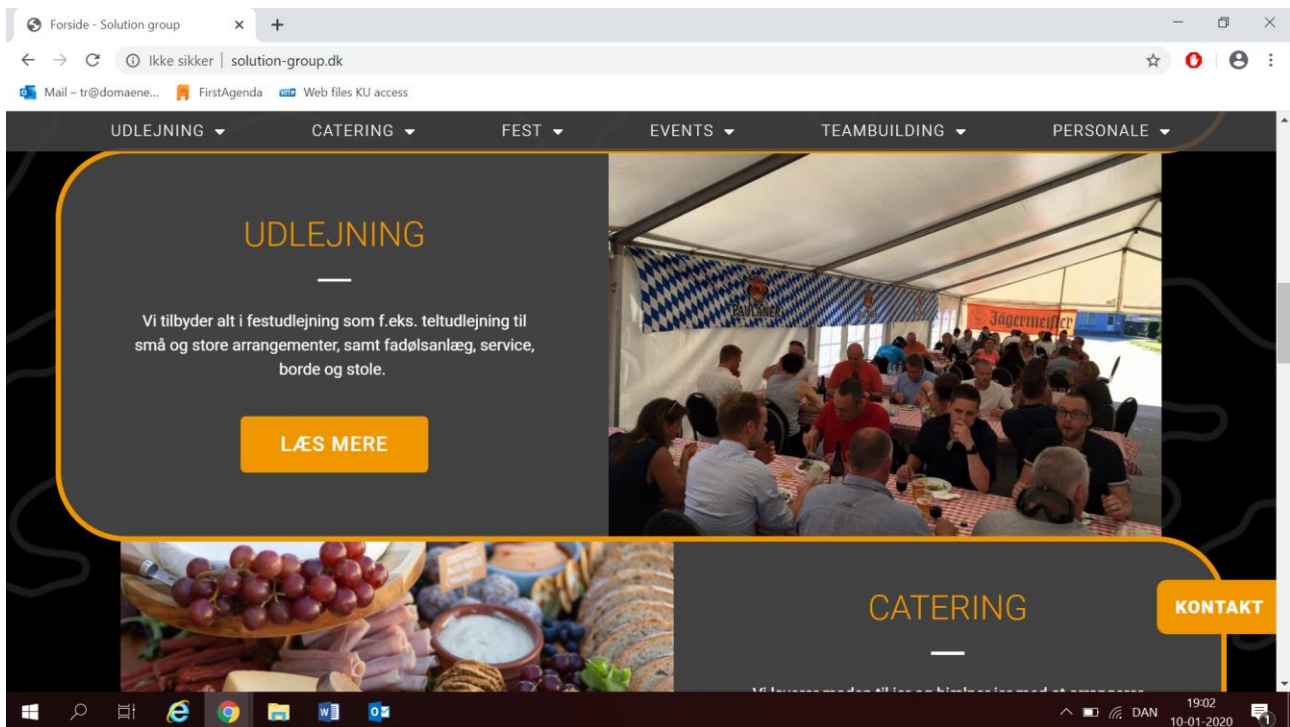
Forside - Solution group

Ikke sikker | solution-group.dk

Mail – tr@domaene... FirstAgenda Web files KU access

UDLEJNING CATERING FEST EVENTS TEAMBUILDING PERSONALE

UDLEJNING

Vi tilbyder alt i festudlejning som f.eks. teltudlejning til små og store arrangementer, samt fadølsanlæg, service, borde og stole.

LÆS MERE

PAULANER

Jägermeister

CATERING

KONTAKT

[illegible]

DAN 19:02 10-01-2020